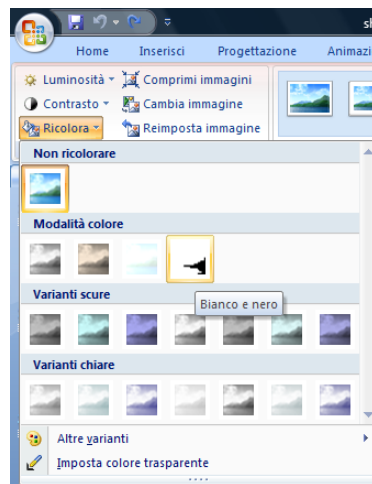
Home Inserisci Progettazione Animazi

Luminosità Comprimi immagini
Contrasto Cambia immagine
Ricolora Reimposta immagine

Non ricolorare

Modalità colore

Bianco e nero

Varianti scure

Varianti chiare

Altre varianti
Imposta colore trasparente